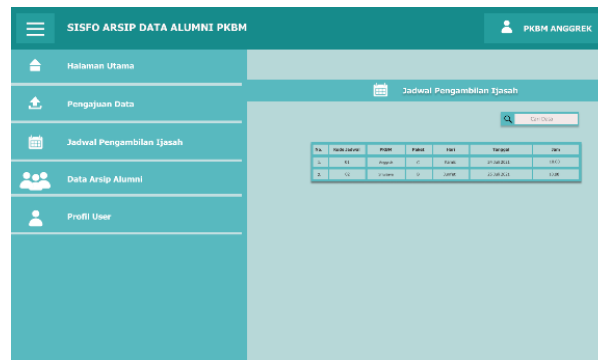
SISFO ARSIP DATA ALUMNI PKBM

PKBM ANGGREK

Halaman Utama

Pengajuan Data

Jadwal Pengambilan Ijasah

Data Arsip Alumni

Profil User

Jadwal Pengambilan Ijasah

Cari Data

| No. | Kode Jadwal | PKBM | Paket | Hari | Tanggal | Jam |
|---|---|---|---|---|---|---|
| 1. | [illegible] | Anggrek | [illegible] | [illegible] | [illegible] | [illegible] |
| 2. | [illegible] | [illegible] | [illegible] | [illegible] | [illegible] | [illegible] |